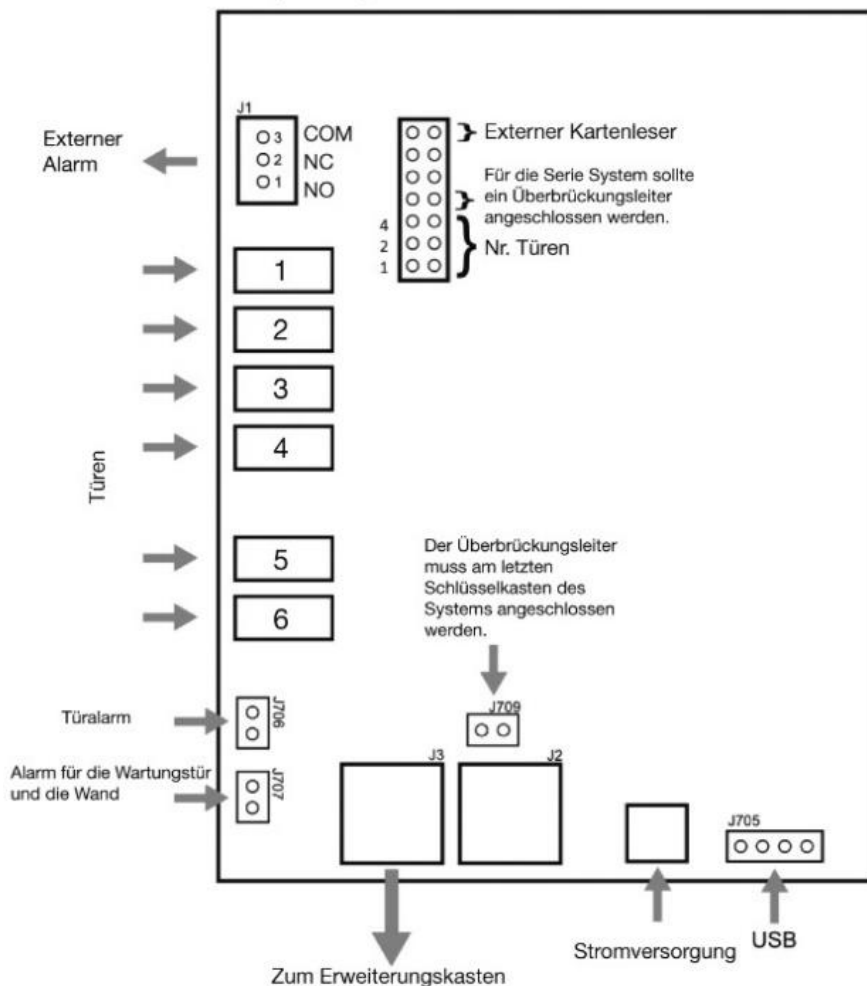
J1

Externer Alarm

3 COM
2 NC
1 NO

Externer Kartenleser

Für die Serie System sollte ein Überbrückungsleiter angeschlossen werden.

4
2
1

Nr. Türen

1

2

3

4

Türen

5

6

Der Überbrückungsleiter muss am letzten Schlüsselkasten des Systems angeschlossen werden.

Türalarm

J706

J709

Alarm für die Wartungstür und die Wand

J707

J3

J2

J705

Zum Erweiterungskasten

Stromversorgung

USB